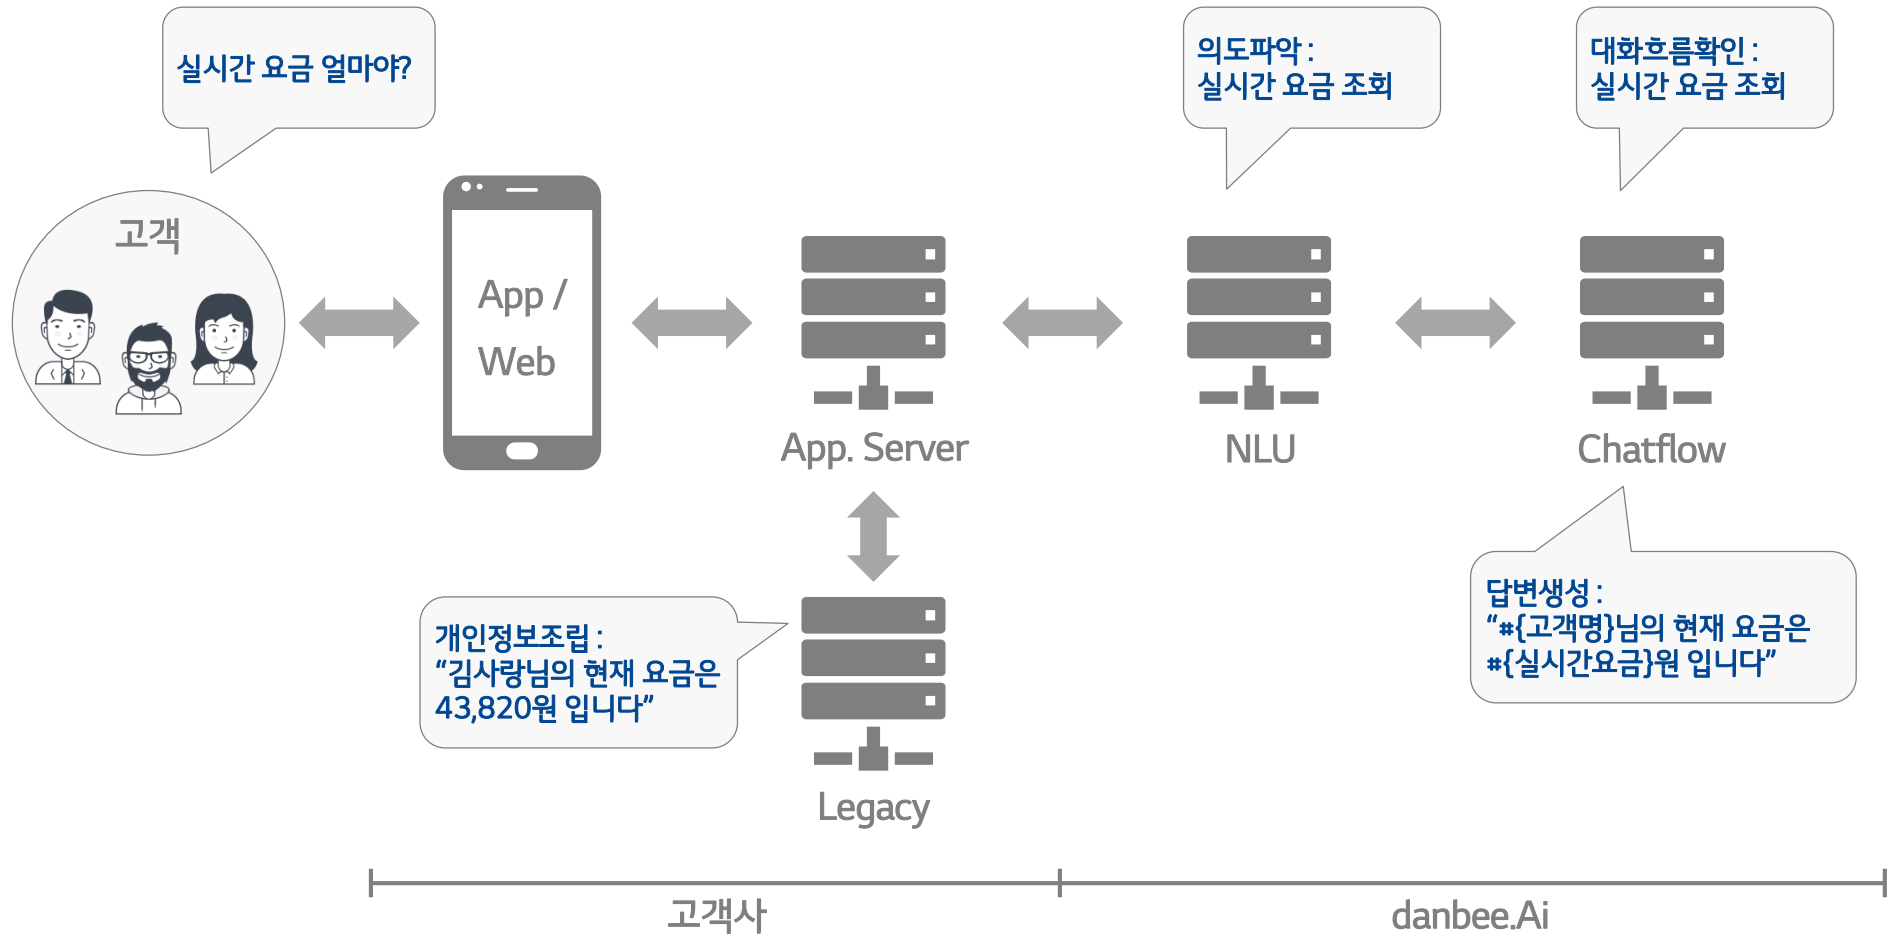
실시간 요금 얼마야?

고객

App / Web

App. Server

의도파악 :
실시간 요금 조회

NLU

대화흐름확인 :
실시간 요금 조회

Chatflow

개인정보조립 :
“김사랑님의 현재 요금은 43,820원 입니다”

Legacy

답변생성 :
“#{고객명}님의 현재 요금은 #{실시간요금}원 입니다”

고객사

danbee.Ai